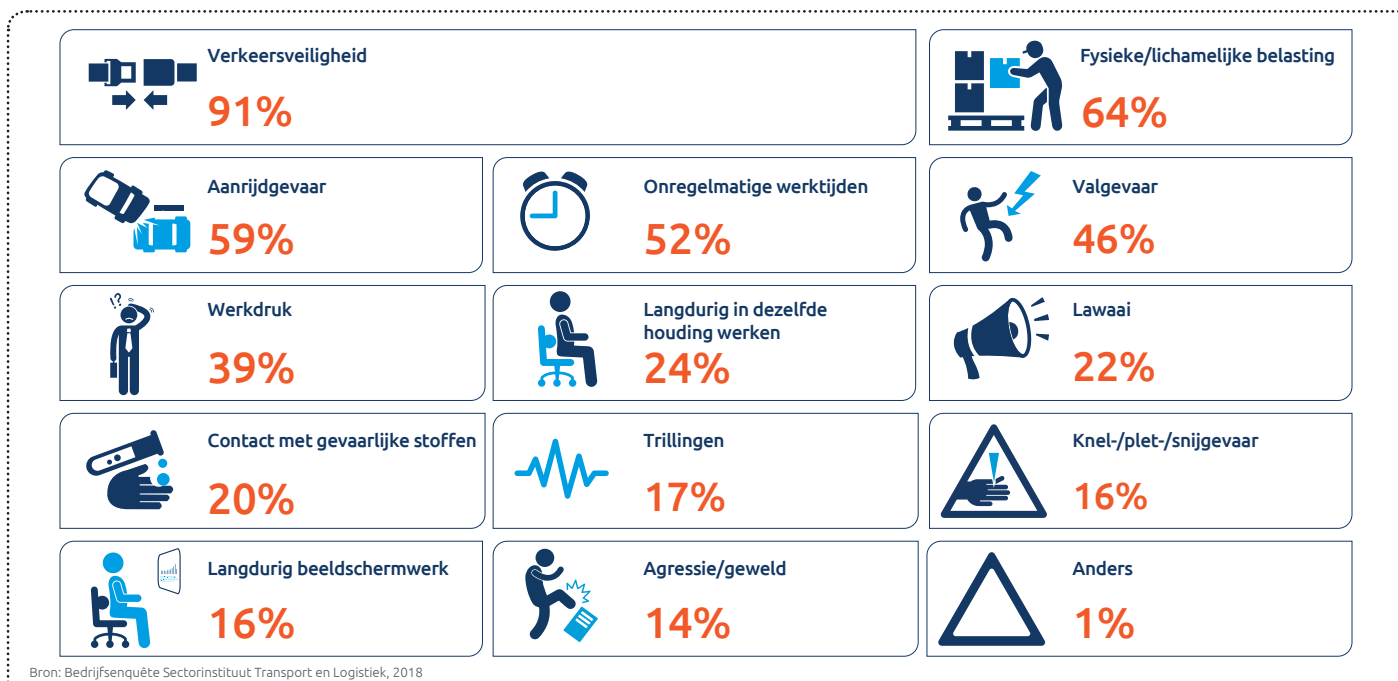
Verkeersveiligheid
91%

Fysieke/lichamelijke belasting
64%

Aanrijdgevaar
59%

Onregelmatige werktijden
52%

Valgevaar
46%

!?

Werkdruk
39%

Langdurig in dezelfde houding werken
24%

Lawaai
22%

Contact met gevaarlijke stoffen
20%

Trillingen
17%

Knel-/plet-/snijgevaar
16%

Langdurig beeldschermwerk
16%

Agressie/geweld
14%

Anders
1%

Bron: Bedrijfsenquête Sectorinstituut Transport en Logistiek, 2018